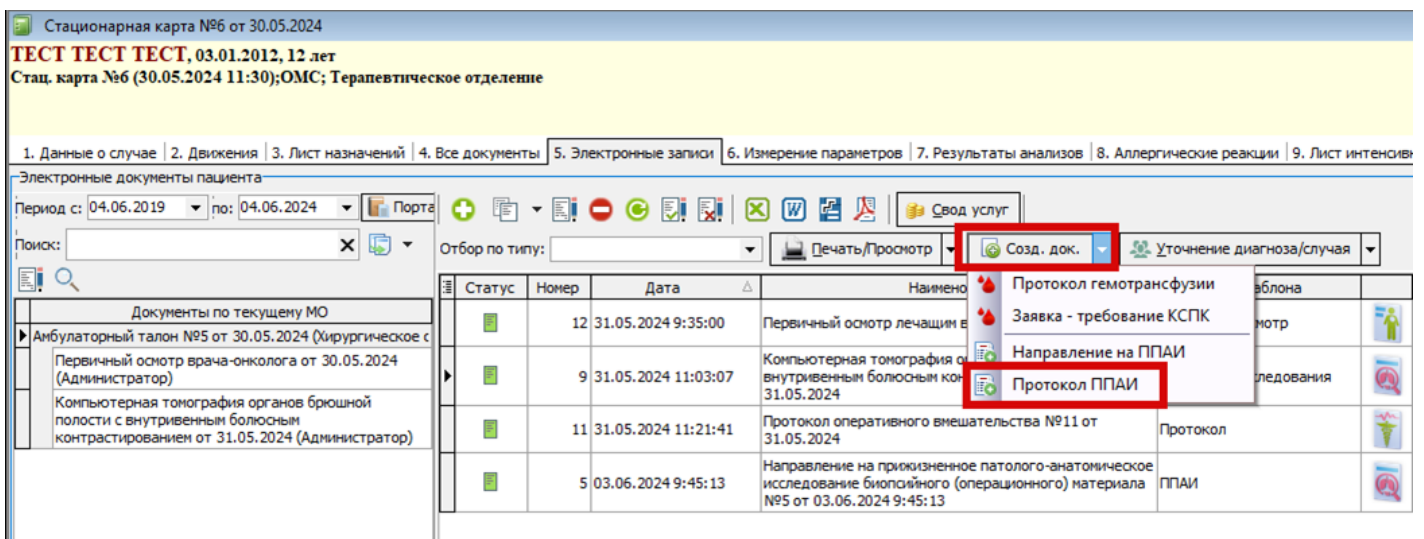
Стационарная карта №6 от 30.05.2024

ТЕСТ ТЕСТ ТЕСТ, 03.01.2012, 12 лет
Стац. карта №6 (30.05.2024 11:30);ОМС; Терапевтическое отделение

1. Данные о случае | 2. Движения | 3. Лист назначений | 4. Все документы | 5. Электронные записи | 6. Измерение параметров | 7. Результаты анализов | 8. Аллергические реакции | 9. Лист интенсивн

Электронные документы пациента

Период с: 04.06.2019 по: 04.06.2024 Порта

Поиск:

Документы по текущему МО

Амбулаторный талон №5 от 30.05.2024 (Хирургическое с

Первичный осмотр врача-онколога от 30.05.2024 (Администратор)

Компьютерная томография органов брюшной полости с внутривенным болюсным контрастированием от 31.05.2024 (Администратор)

Свод услуг

Отбор по типу:

Печать/Просмотр

Созд. док.

Уточнение диагноза/случая

Протокол гемотрансфузии

Заявка - требование КСПК

Направление на ППАИ

Протокол ППАИ

| Статус | Номер | Дата | Наимено | аблона |
|---|---|---|---|---|
| | 12 | 31.05.2024 9:35:00 | Первичный осмотр лечащим в | мотр |
| | 9 | 31.05.2024 11:03:07 | Компьютерная томография о внутривенным болюсным ко 31.05.2024 | следования |
| | 11 | 31.05.2024 11:21:41 | Протокол оперативного вмешательства №11 от 31.05.2024 | Протокол |
| | 5 | 03.06.2024 9:45:13 | Направление на прижизненное патолого-анатомическое исследование биопсийного (операционного) материала №5 от 03.06.2024 9:45:13 | ППАИ |